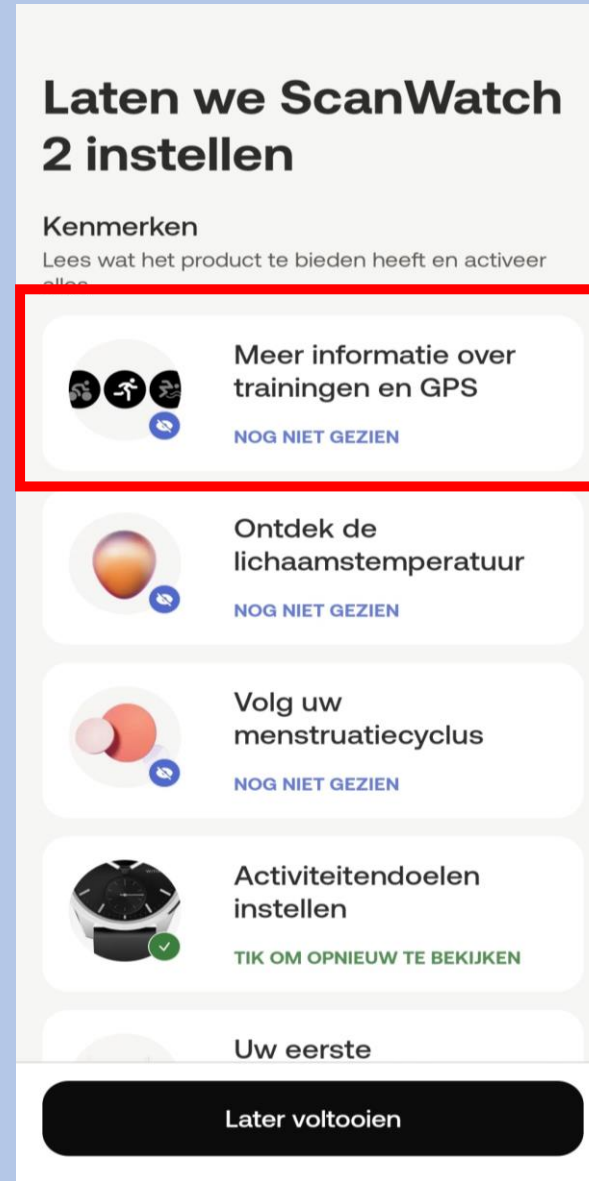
Laten we ScanWatch 2 instellen

Kenmerken
Lees wat het product te bieden heeft en activeer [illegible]

Meer informatie over trainingen en GPS
NOG NIET GEZIEN

Ontdek de lichaamstemperatuur
NOG NIET GEZIEN

Volg uw menstruatiecyclus
NOG NIET GEZIEN

Activiteitendoelen instellen
TIK OM OPNIEUW TE BEKIJKEN

Uw eerste

Later voltooien